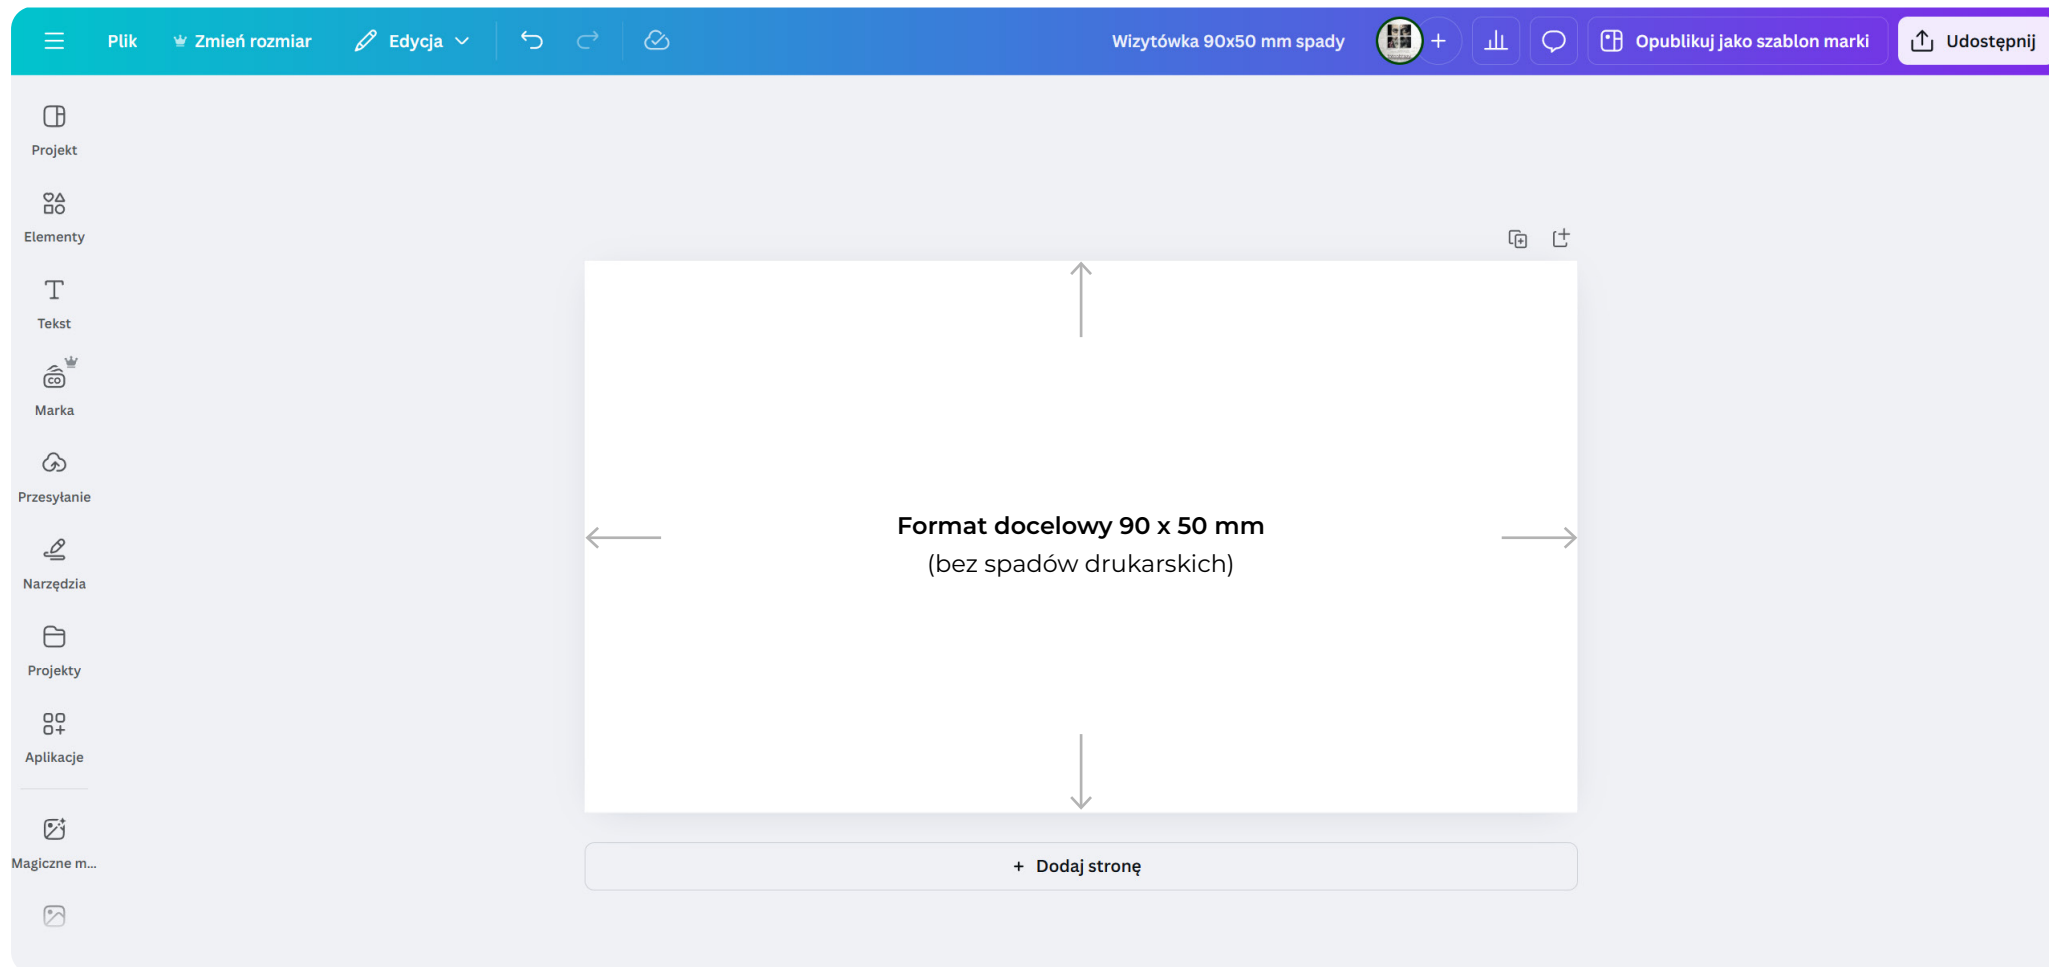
Plik Zmień rozmiar Edycja

Wizytówka 90x50 mm spady

Opublikuj jako szablon marki

Udostępnij

Projekt

Elementy

Tekst

Marka

Przesyłanie

Narzędzia

Projekty

Aplikacje

Magiczne m...

Format docelowy 90 x 50 mm
(bez spadów drukarskich)

+ Dodaj stronę